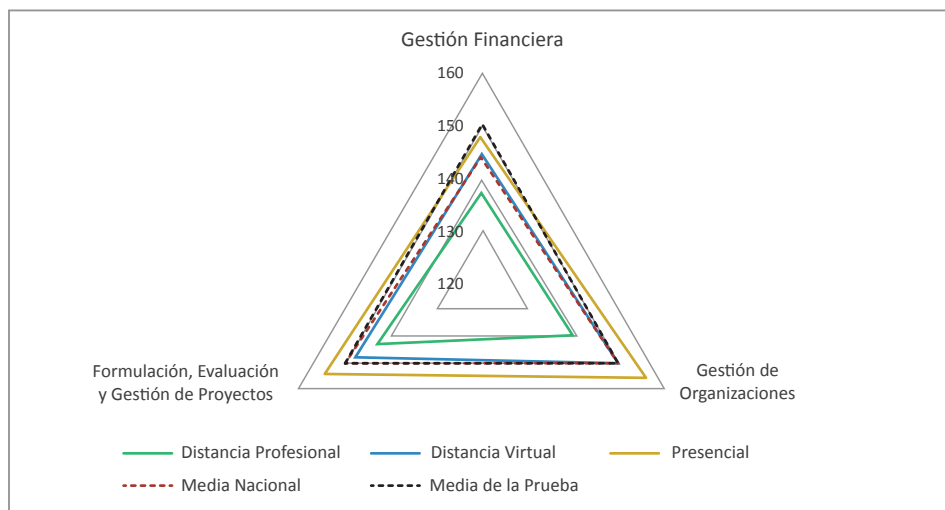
Gestión Financiera

160

150

140

130

120

Formulación, Evaluación y Gestión de Proyectos

Gestión de Organizaciones

Distancia Profesional

Distancia Virtual

Presencial

Media Nacional

Media de la Prueba